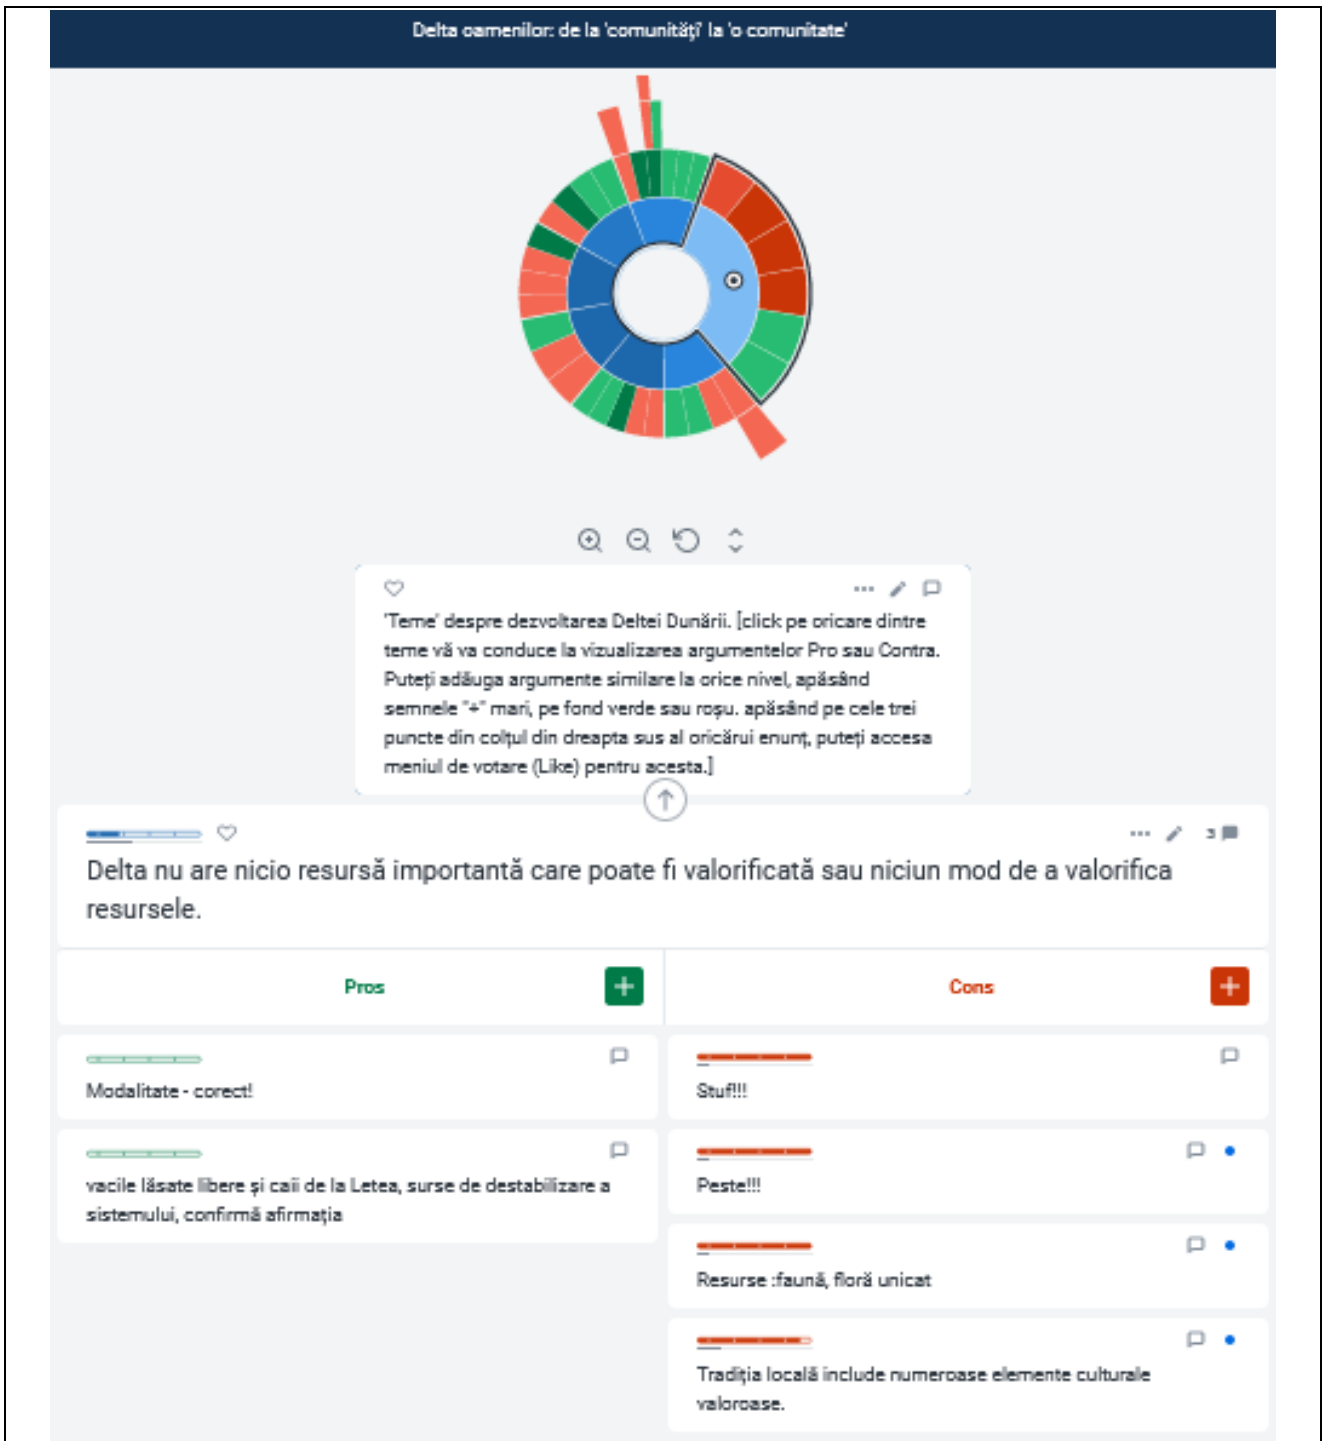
Delta oamenilor: de la 'comunități' la 'o comunitate'

'Teme' despre dezvoltarea Deltei Dunării. [click pe oricare dintre teme vă va conduce la vizualizarea argumentelor Pro sau Contra. Puteți adăuga argumente similare la orice nivel, apăsând semnele "+" mari, pe fond verde sau roșu. apăsând pe cele trei puncte din colțul din dreapta sus al oricărui enunț, puteți accesa meniul de votare (Like) pentru acesta.]

3

Delta nu are nicio resursă importantă care poate fi valorificată sau niciun mod de a valorifica resursele.

Pros

Modalitate - corect!

vacile lăsate libere și caii de la Letea, surse de destabilizare a sistemului, confirmă afirmația

Cons

Stuf!!!

Peste!!!

Resurse :faună, floră unicat

Tradiția locală include numeroase elemente culturale valoroase.